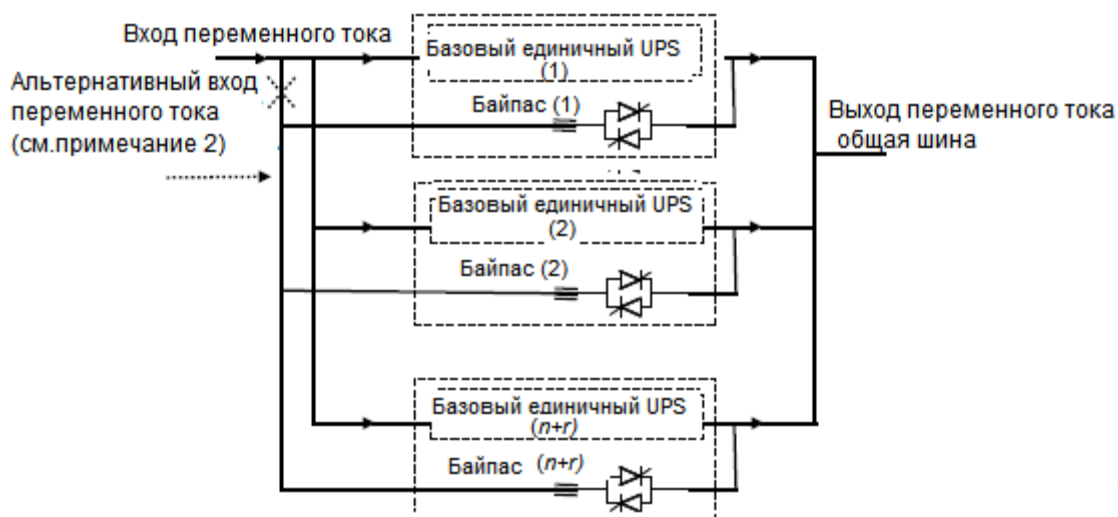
Вход переменного тока

Альтернативный вход переменного тока (см.примечание 2)

Базовый единичный UPS (1)

Байпас (1)

Выход переменного тока общая шина

Базовый единичный UPS (2)

Байпас (2)

Базовый единичный UPS (n+r)

Байпас (n+r)